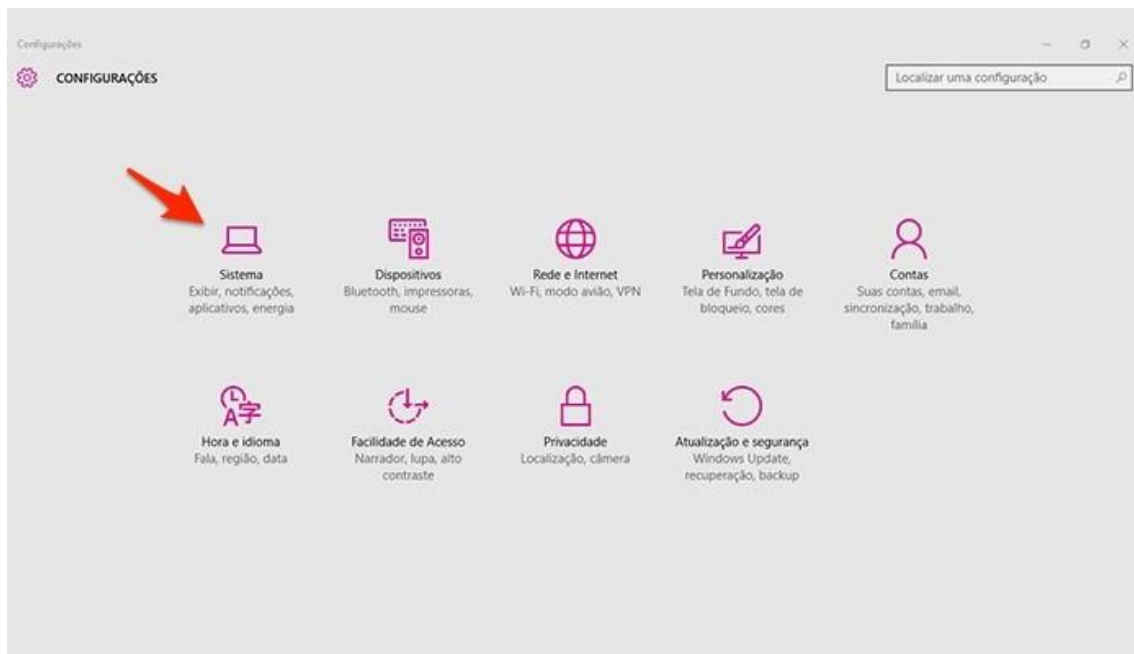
Configurações

CONFIGURAÇÕES

Localizar uma configuração

Sistema
Exibir, notificações, aplicativos, energia

Dispositivos
Bluetooth, impressoras, mouse

Rede e Internet
Wi-Fi, modo avião, VPN

Personalização
Tela de Fundo, tela de bloqueio, cores

Contas
Suas contas, email, sincronização, trabalho, família

Hora e idioma
Fala, região, data

Facilidade de Acesso
Narrador, lupa, alto contraste

Privacidade
Localização, câmera

Atualização e segurança
Windows Update, recuperação, backup